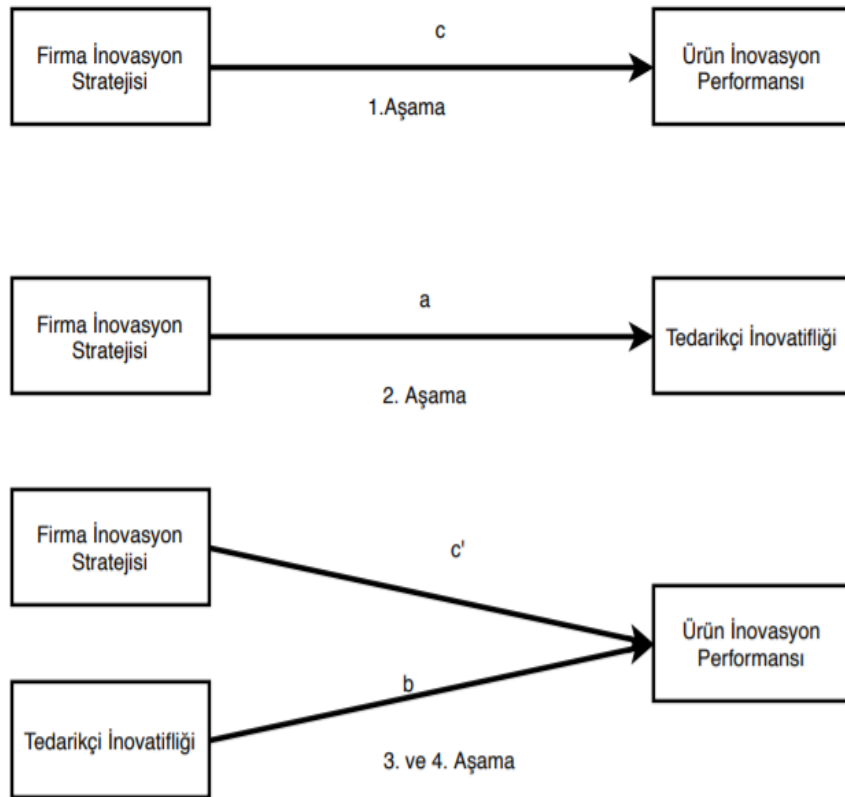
Firma İnovasyon Stratejisi

c

1.Aşama

Ürün İnovasyon Performansı

Firma İnovasyon Stratejisi

a

2. Aşama

Tedarikçi İnovatifliği

Firma İnovasyon Stratejisi

c'

Ürün İnovasyon Performansı

b

Tedarikçi İnovatifliği

3. ve 4. Aşama